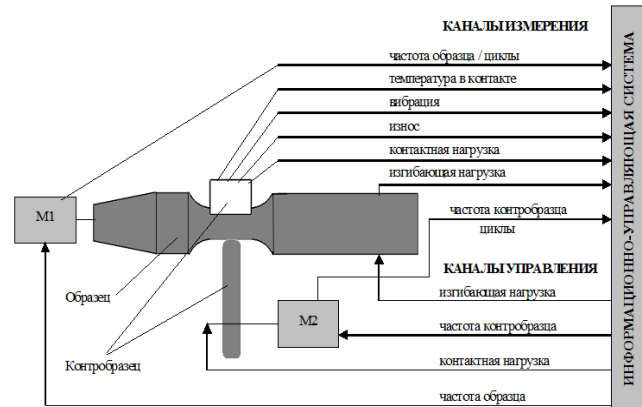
КАНАЛЫ ИЗМЕРЕНИЯ

частота образца / циклы

температура в контакте

вибрация

износ

контактная нагрузка

изгибающая нагрузка

частота контробразца циклы

M1

Образец

КАНАЛЫ УПРАВЛЕНИЯ

изгибающая нагрузка

M2

частота контробразца

Контробразец

контактная нагрузка

частота образца

ИНФОРМАЦИОННО-УПРАВЛЯЮЩАЯ СИСТЕМА